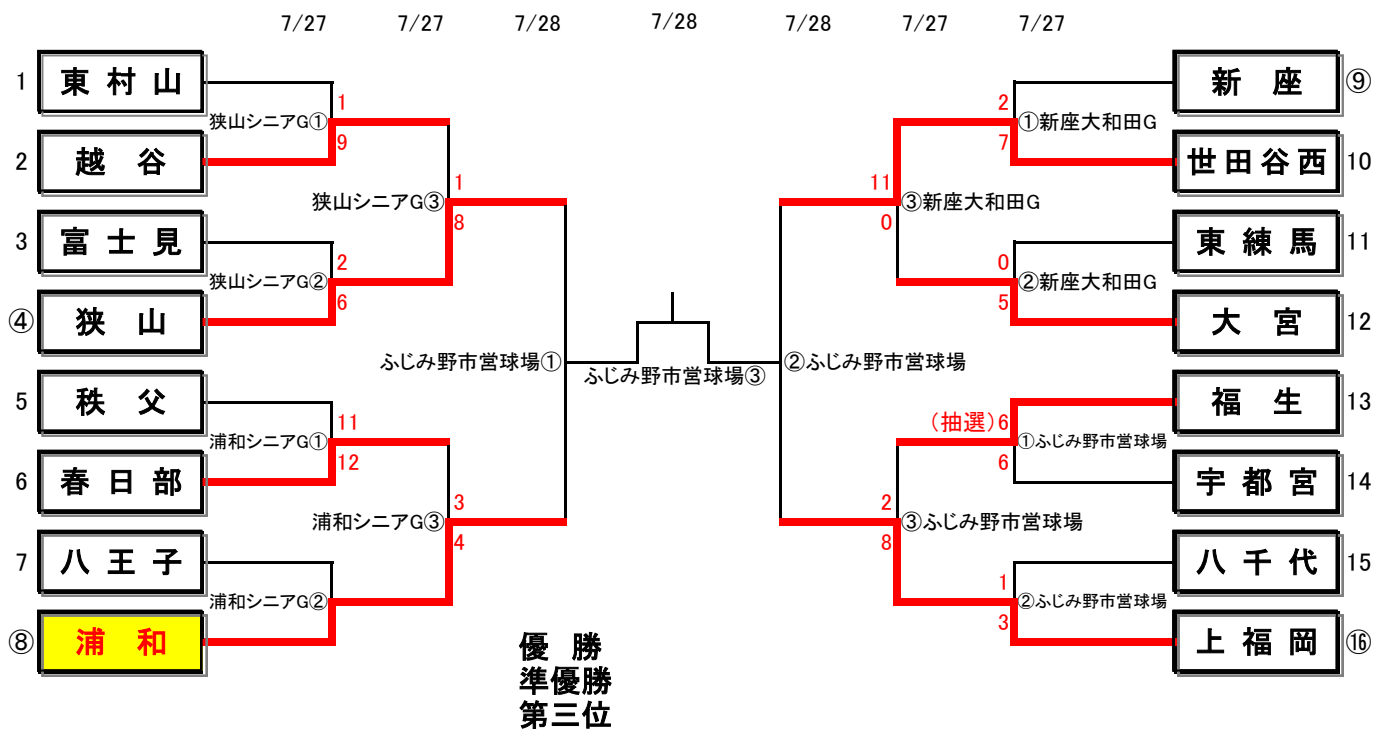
7/27 7/27 7/28 7/28 7/28 7/27 7/27

1 東村山
2 越谷
3 富士見
④ 狭山
5 秩父
6 春日部
7 八王子
⑧ 浦和

狭山シニアG① 1 9
狭山シニアG② 2 6
狭山シニアG③ 1 8
浦和シニアG① 11 12
浦和シニアG② 
浦和シニアG③ 3 4
ふじみ野市営球場①

ふじみ野市営球場③

②ふじみ野市営球場

新座 ⑨
世田谷西 10
東練馬 11
大宮 12
福生 13
宇都宮 14
八千代 15
上福岡 ⑯

2 7 ①新座大和田G
11 0 ③新座大和田G
0 5 ②新座大和田G
（抽選）6 6 ①ふじみ野市営球場
2 8 ③ふじみ野市営球場
1 3 ②ふじみ野市営球場

優勝
準優勝
第三位